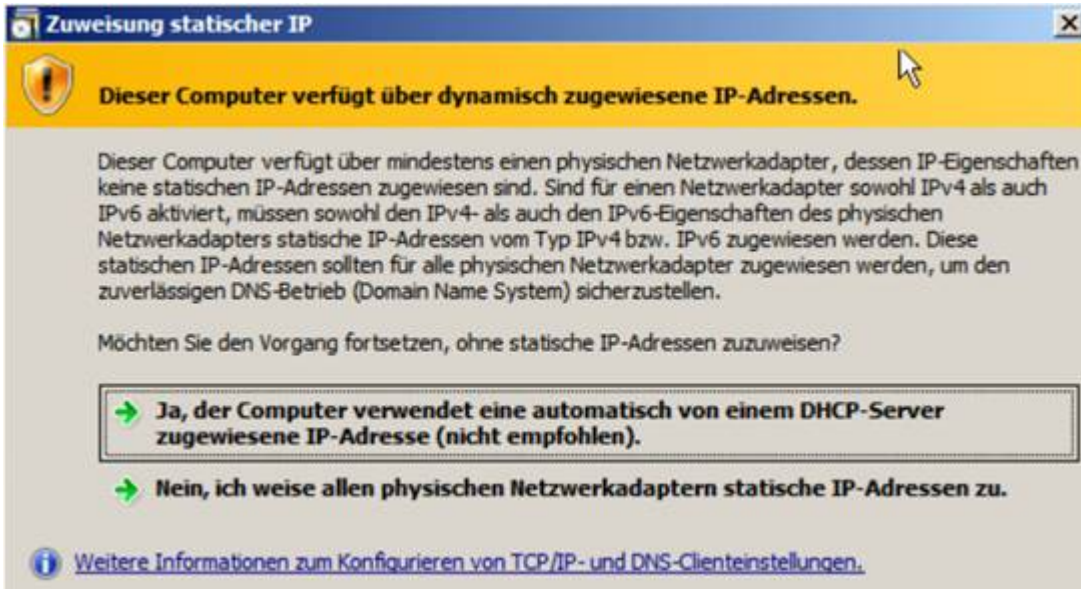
Zuweisung statischer IP

Dieser Computer verfügt über dynamisch zugewiesene IP-Adressen.

Dieser Computer verfügt über mindestens einen physischen Netzwerkadapter, dessen IP-Eigenschaften keine statischen IP-Adressen zugewiesen sind. Sind für einen Netzwerkadapter sowohl IPv4 als auch IPv6 aktiviert, müssen sowohl den IPv4- als auch den IPv6-Eigenschaften des physischen Netzwerkadapters statische IP-Adressen vom Typ IPv4 bzw. IPv6 zugewiesen werden. Diese statischen IP-Adressen sollten für alle physischen Netzwerkadapter zugewiesen werden, um den zuverlässigen DNS-Betrieb (Domain Name System) sicherzustellen.

Möchten Sie den Vorgang fortsetzen, ohne statische IP-Adressen zuzuweisen?

Ja, der Computer verwendet eine automatisch von einem DHCP-Server zugewiesene IP-Adresse (nicht empfohlen).

Nein, ich weise allen physischen Netzwerkadaptern statische IP-Adressen zu.

Weitere Informationen zum Konfigurieren von TCP/IP- und DNS-Clienteinstellungen.